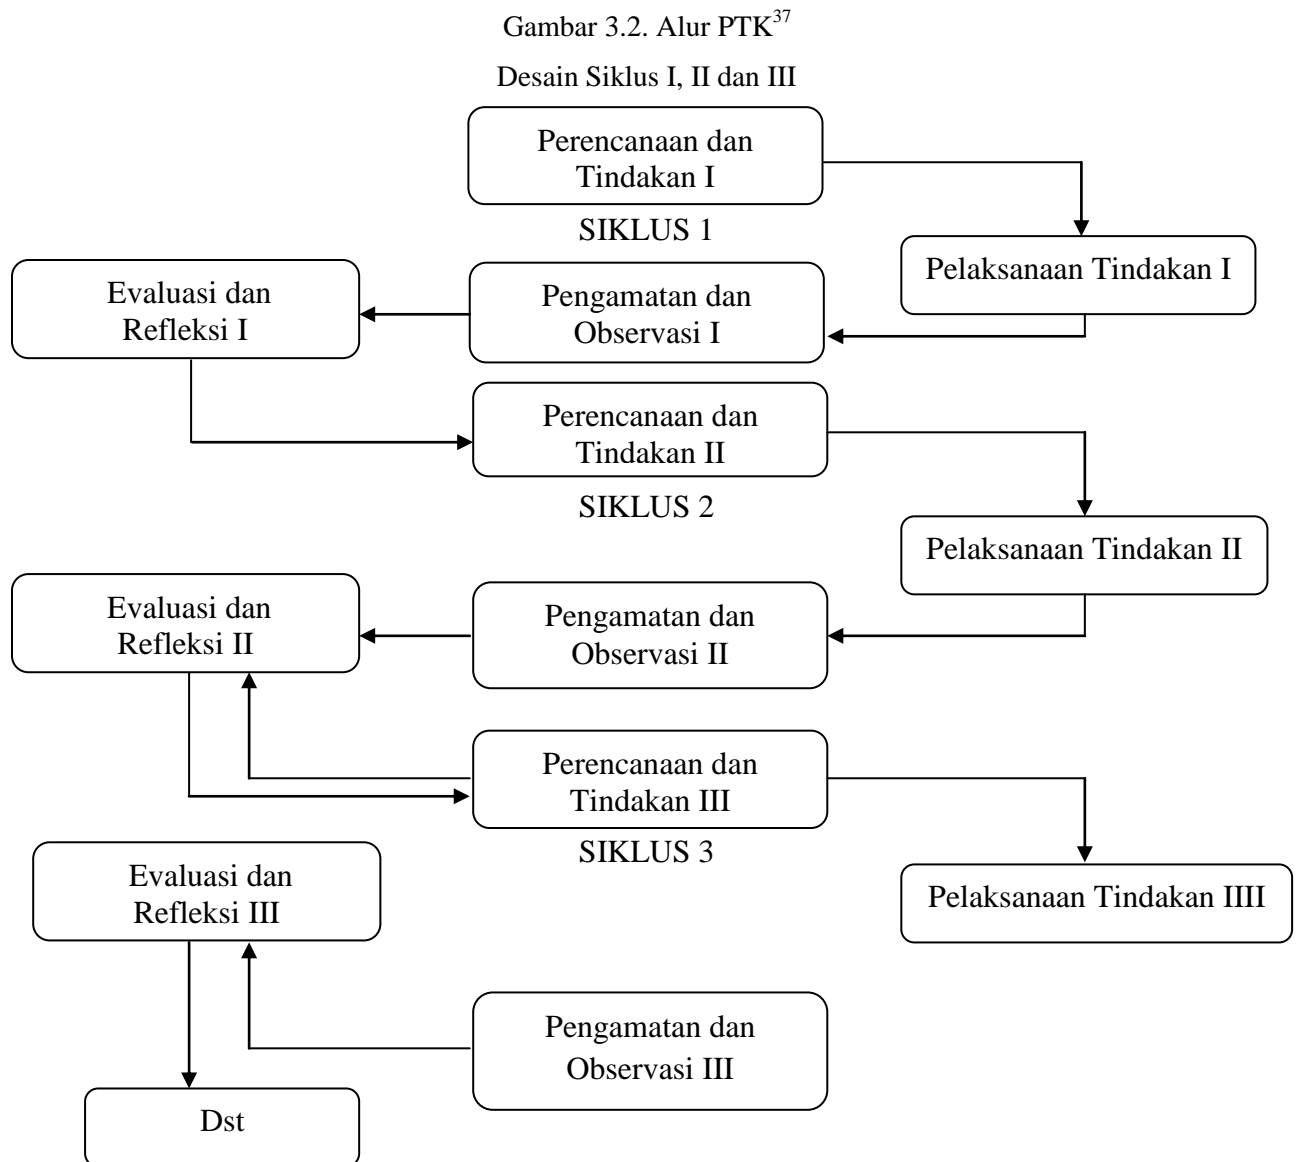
Gambar 3.2. Alur PTK$^{37}$

Desain Siklus I, II dan III

Perencanaan dan Tindakan I

SIKLUS 1

Pelaksanaan Tindakan I

Evaluasi dan Refleksi I

Pengamatan dan Observasi I

Perencanaan dan Tindakan II

SIKLUS 2

Pelaksanaan Tindakan II

Evaluasi dan Refleksi II

Pengamatan dan Observasi II

Perencanaan dan Tindakan III

SIKLUS 3

Evaluasi dan Refleksi III

Pelaksanaan Tindakan IIII

Pengamatan dan Observasi III

Dst